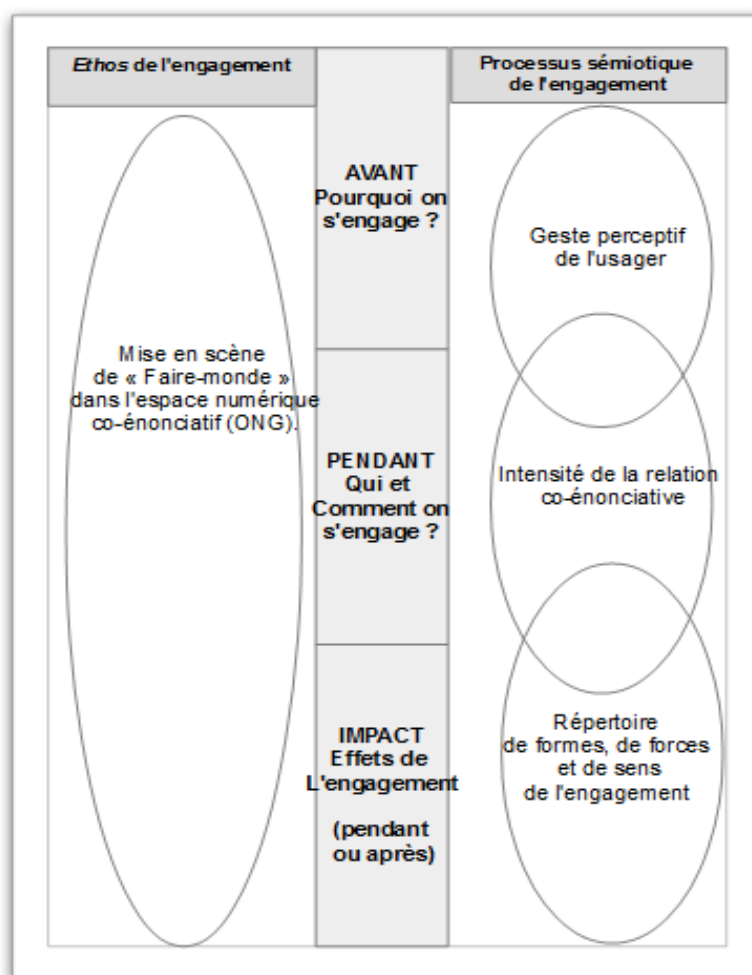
*Ethos* de l'engagement

Processus sémiotique de l'engagement

Mise en scène de « Faire-monde » dans l'espace numérique co-énonciatif (ONG).

AVANT
Pourquoi on s'engage ?

PENDANT
Qui et Comment on s'engage ?

IMPACT
Effets de L'engagement

(pendant ou après)

Geste perceptif de l'usager

Intensité de la relation co-énonciative

Répertoire de formes, de forces et de sens de l'engagement